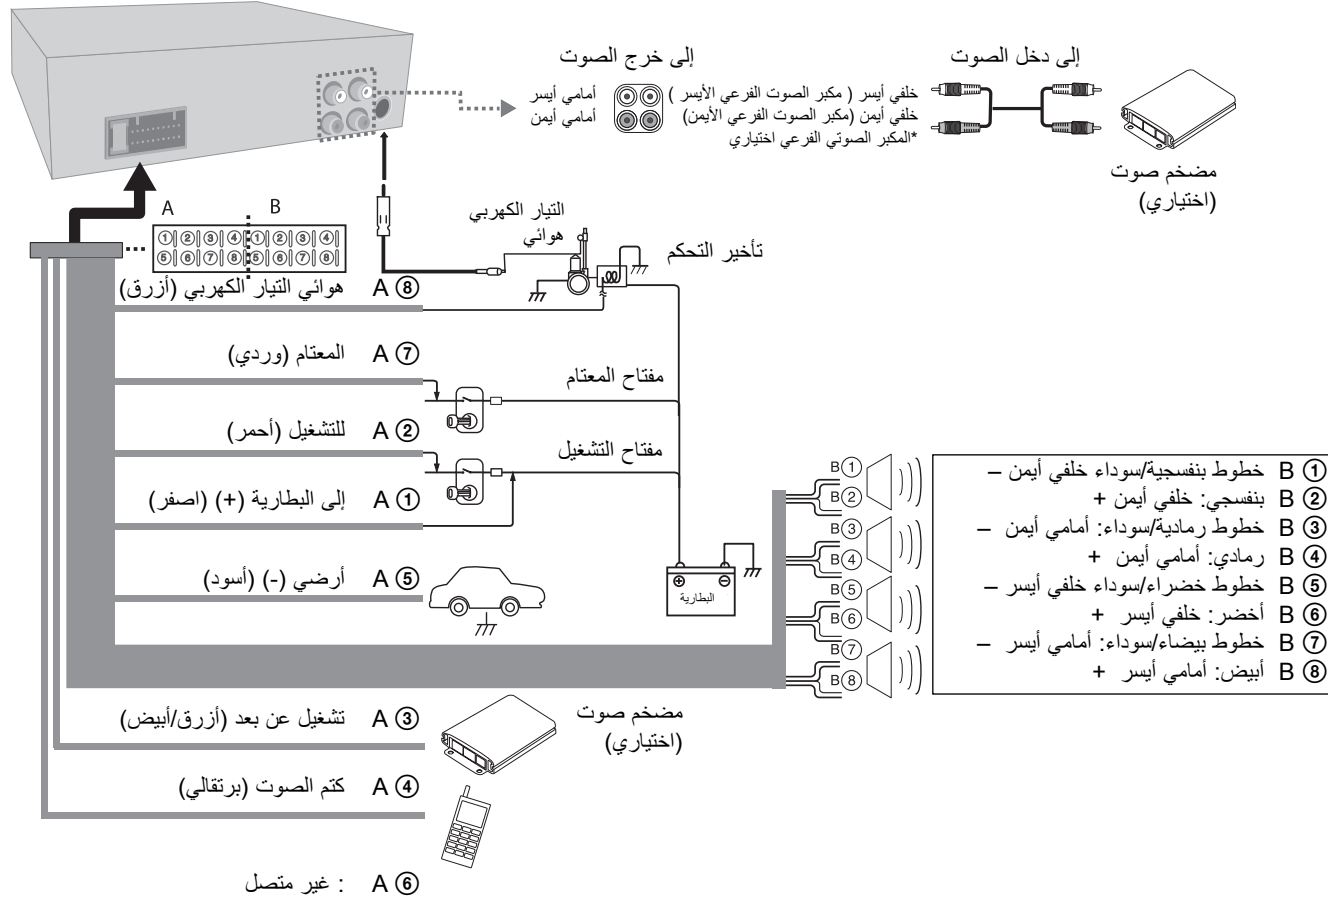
إلى خرج الصوت

إلى دخل الصوت

أمامي أيسر
أمامي أيمن

خلفي أيسر ( مكبر الصوت الفرعي الأيسر )
خلفي أيمن (مكبر الصوت الفرعي الأيمن)
*المكبر الصوتي الفرعي اختياري

مضخم صوت
(اختياري)

A B
①②③④①②③④
⑤⑥⑦⑧⑤⑥⑦⑧

التيار الكهربي
هوائي

تأخير التحكم

هوائي التيار الكهربي (أزرق) ⑧ A

المعتام (وردي) ⑦ A

مفتاح المعتام

للتشغيل (أحمر) ② A

مفتاح التشغيل

إلى البطارية (+) (اصفر) ① A

أرضي (-) (أسود) ⑤ A

البطارية

B① B② B③ B④ B⑤ B⑥ B⑦ B⑧

① B خطوط بنفسجية/سوداء خلفي أيمن –
② B بنفسجي: خلفي أيمن +
③ B خطوط رمادية/سوداء: أمامي أيمن –
④ B رمادي: أمامي أيمن +
⑤ B خطوط خضراء/سوداء خلفي أيسر –
⑥ B أخضر: خلفي أيسر +
⑦ B خطوط بيضاء/سوداء: أمامي أيسر –
⑧ B أبيض: أمامي أيسر +

تشغيل عن بعد (أزرق/أبيض) ③ A

مضخم صوت
(اختياري)

كتم الصوت (برتقالي) ④ A

: غير متصل ⑥ A